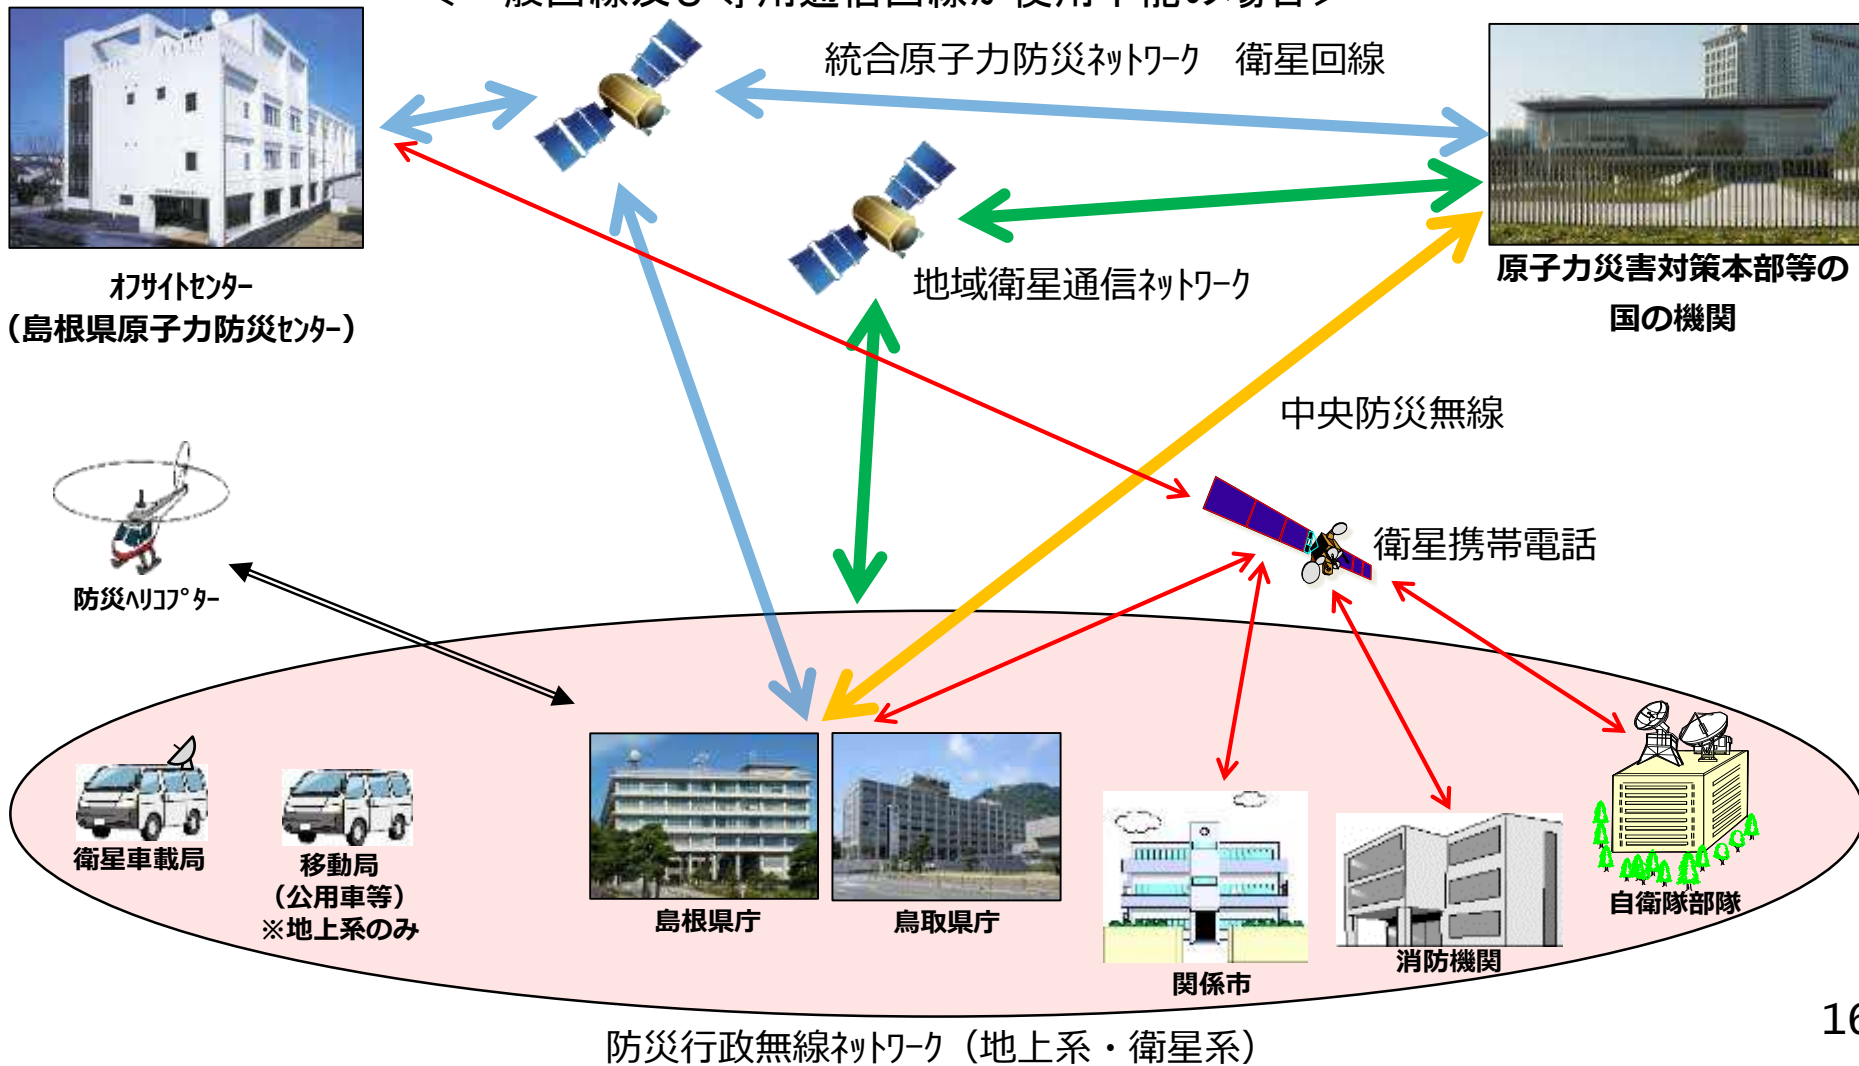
< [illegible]回線及び専用通信回線が使用不能の場合>

統合原子力防災ﾈｯﾄﾜｰｸ　衛星回線

オフサイトセンター
(島根県原子力防災ｾﾝﾀｰ)

地域衛星通信ﾈｯﾄﾜｰｸ

原子力災害対策本部等の
国の機関

中央防災無線

衛星携帯電話

防災ﾍﾘｺﾌﾟﾀｰ

衛星車載局

移動局
(公用車等)
※地上系のみ

島根県庁

鳥取県庁

関係市

消防機関

自衛隊部隊

16

防災行政無線ﾈｯﾄﾜｰｸ（地上系・衛星系）